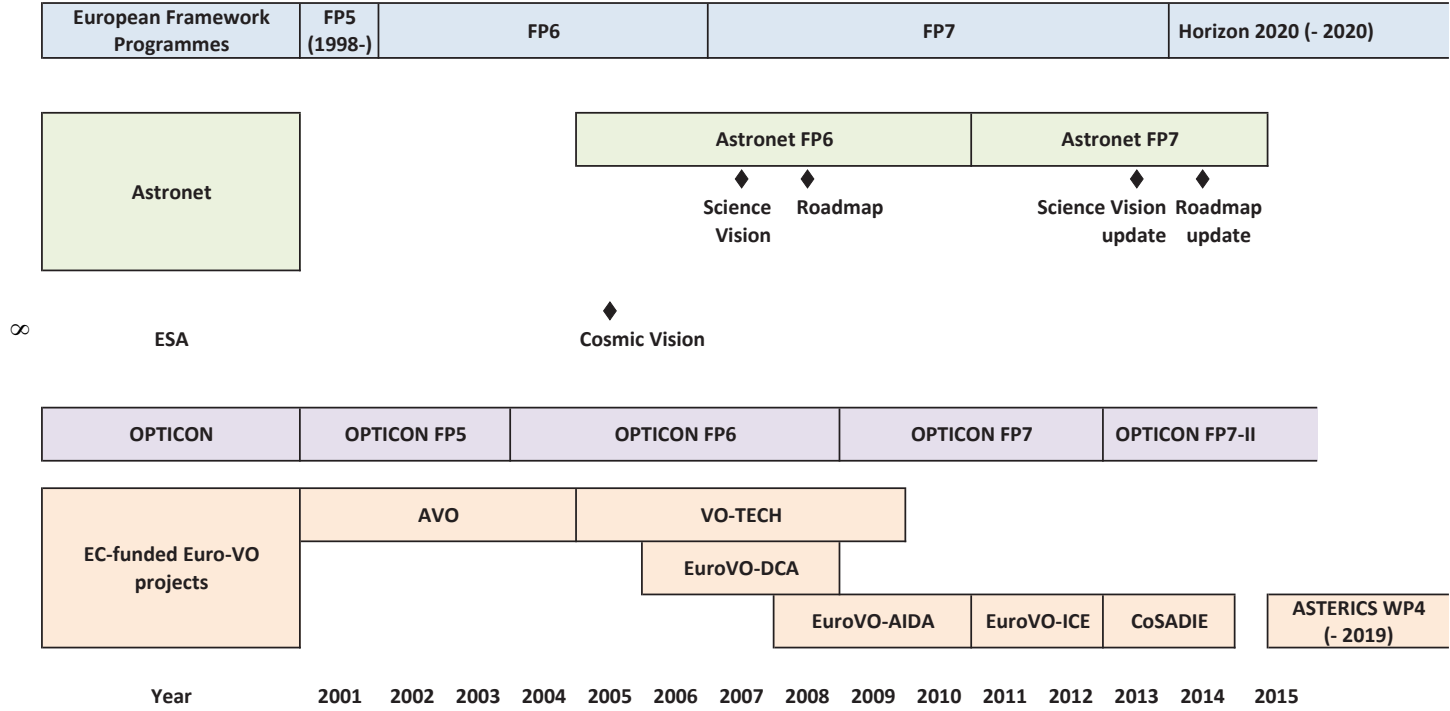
| European Framework Programmes | FP5 (1998-) | FP6 | FP7 | Horizon 2020 (- 2020) |
|---|---|---|---|---|

Astronet

Astronet FP6

Astronet FP7

Science Vision

Roadmap

Science Vision update

Roadmap update

∞

ESA

Cosmic Vision

| OPTICON | OPTICON FP5 | OPTICON FP6 | OPTICON FP7 | OPTICON FP7-II |
|---|---|---|---|---|

EC-funded Euro-VO projects

AVO

VO-TECH

EuroVO-DCA

EuroVO-AIDA

EuroVO-ICE

CoSADIE

ASTERICS WP4 (- 2019)

Year 2001 2002 2003 2004 2005 2006 2007 2008 2009 2010 2011 2012 2013 2014 2015